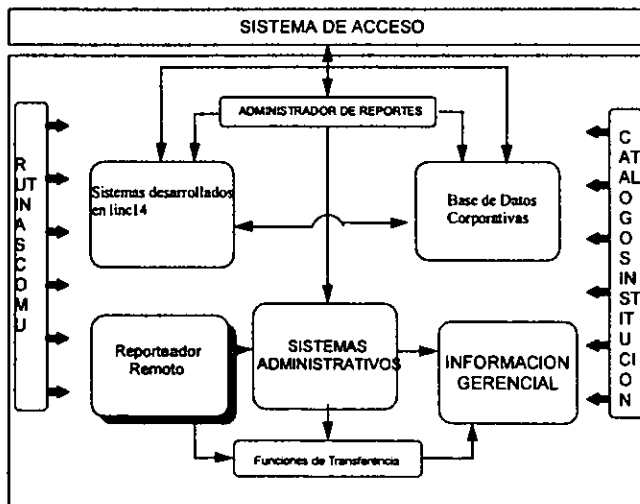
SISTEMA DE ACCESO

ADMINISTRADOR DE REPORTES

R UT IN A S C O M U

Sistemas desarrollados en linc14

Base de Datos Corporativas

C AT AL O G O S IN ST IT U CI O N

Reporteador Remoto

SISTEMAS ADMINISTRATIVOS

INFORMACION GERENCIAL

Funciones de Transferencia